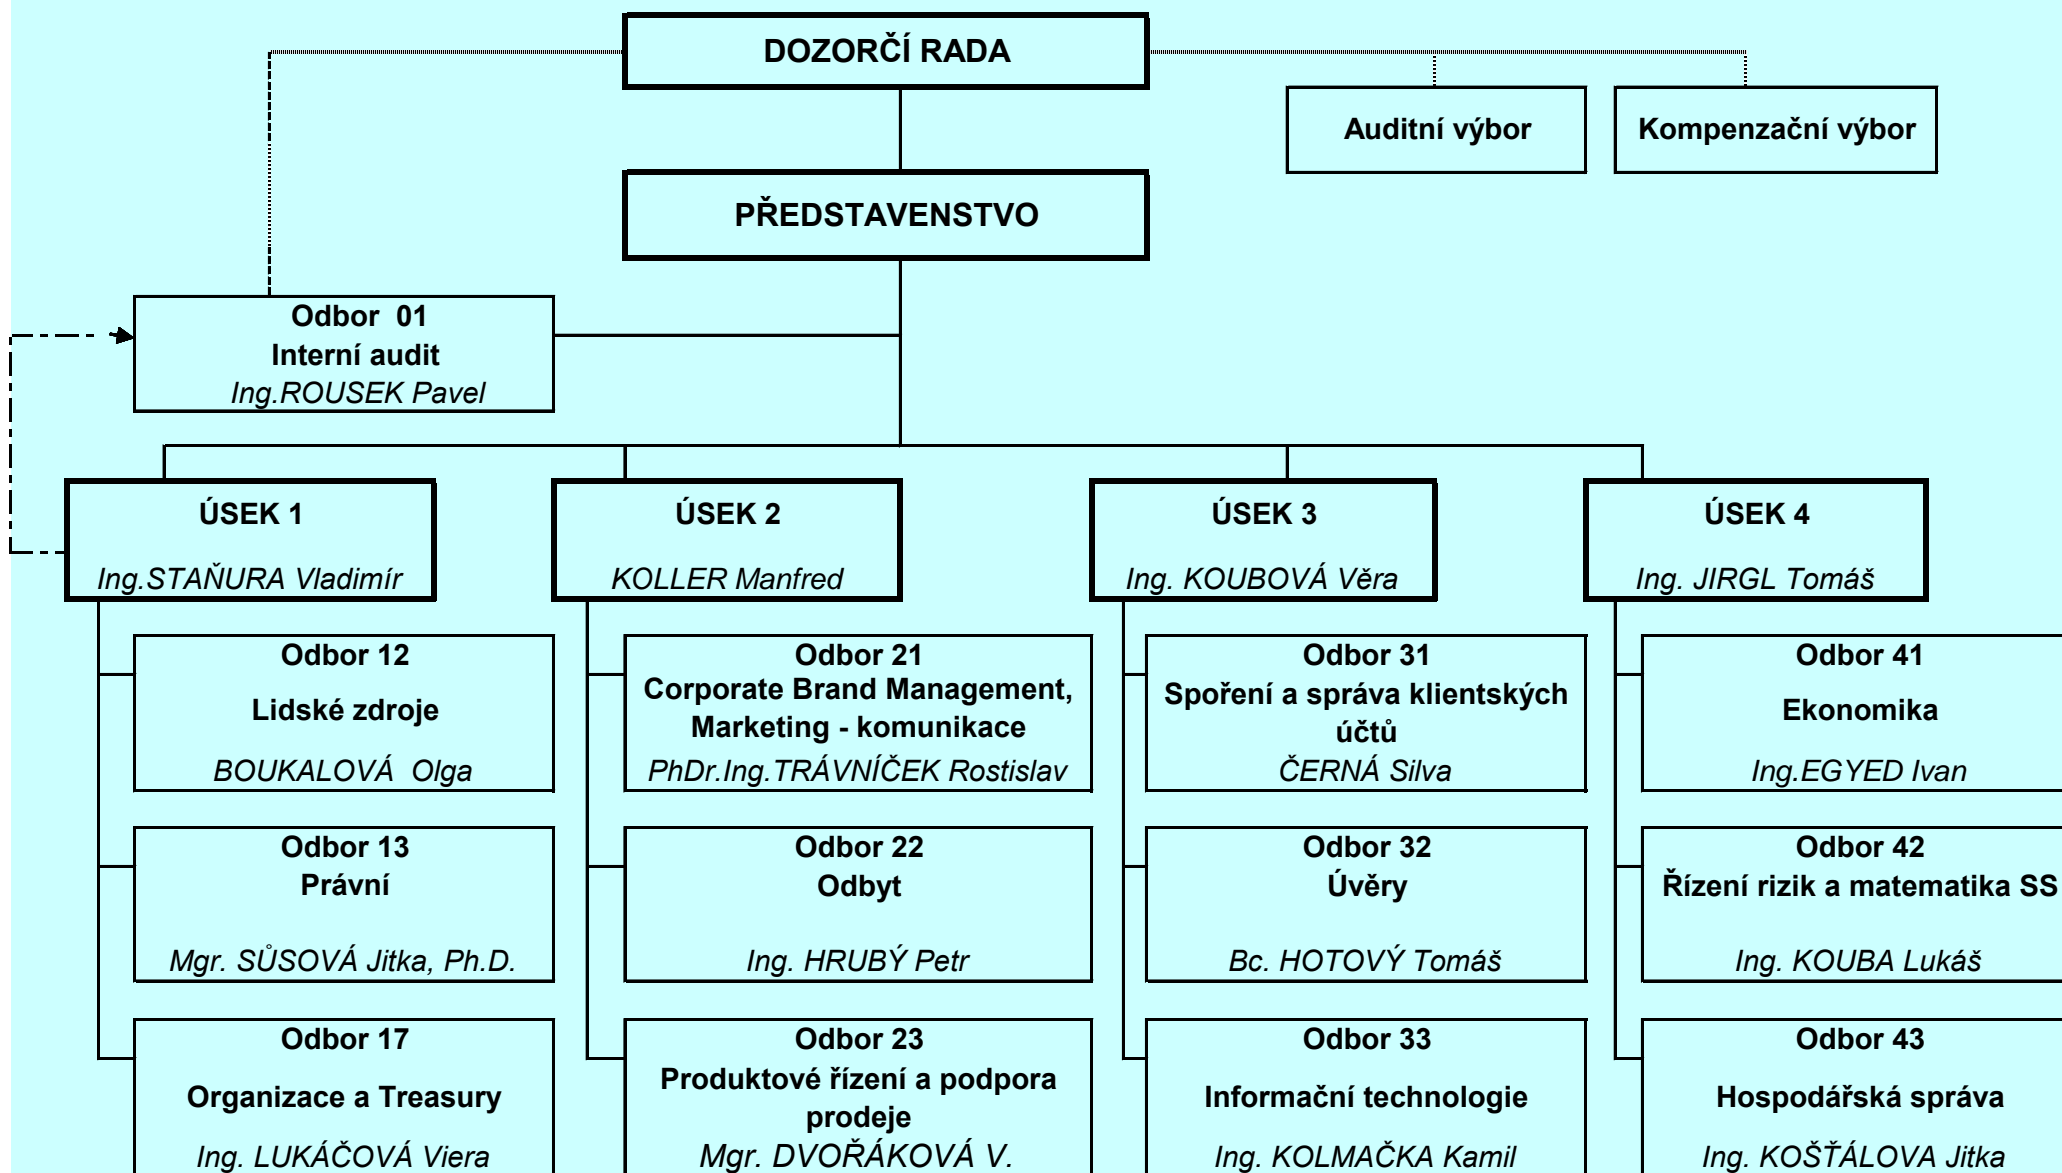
DOZORČÍ RADA

Auditní výbor

Kompenzační výbor

PŘEDSTAVENSTVO

Odbor 01
Interní audit
Ing.ROUSEK Pavel

ÚSEK 1
Ing.STAŇURA Vladimír

Odbor 12
Lidské zdroje
BOUKALOVÁ Olga

Odbor 13
Právní
Mgr. SŮSOVÁ Jitka, Ph.D.

Odbor 17
Organizace a Treasury
Ing. LUKÁČOVÁ Viera

ÚSEK 2
KOLLER Manfred

Odbor 21
Corporate Brand Management, Marketing - komunikace
PhDr.Ing.TRÁVNÍČEK Rostislav

Odbor 22
Odbyt
Ing. HRUBÝ Petr

Odbor 23
Produktové řízení a podpora prodeje
Mgr. DVOŘÁKOVÁ V.

ÚSEK 3
Ing. KOUBOVÁ Věra

Odbor 31
Spoření a správa klientských účtů
ČERNÁ Silva

Odbor 32
Úvěry
Bc. HOTOVÝ Tomáš

Odbor 33
Informační technologie
Ing. KOLMAČKA Kamil

ÚSEK 4
Ing. JIRGL Tomáš

Odbor 41
Ekonomika
Ing.EGYED Ivan

Odbor 42
Řízení rizik a matematika SS
Ing. KOUBA Lukáš

Odbor 43
Hospodářská správa
Ing. KOŠŤÁLOVA Jitka